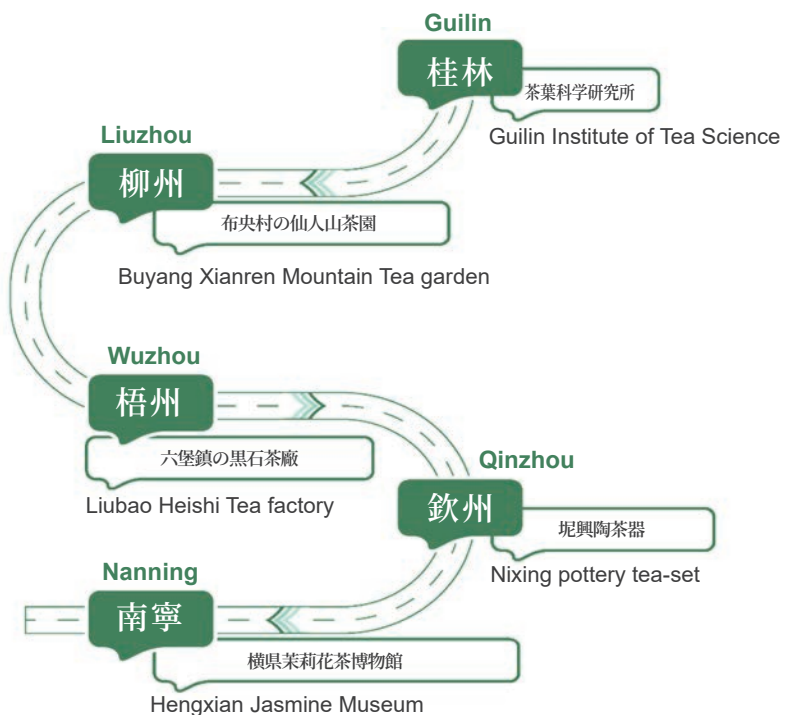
Guilin
桂林
茶葉科学研究所
Guilin Institute of Tea Science

Liuzhou
柳州
布央村の仙人山茶園
Buyang Xianren Mountain Tea garden

Wuzhou
梧州
六堡鎮の黒石茶廠
Liubao Heishi Tea factory

Qinzhou
欽州
坭興陶茶器
Nixing pottery tea-set

Nanning
南寧
横県茉莉花茶博物館
Hengxian Jasmine Museum